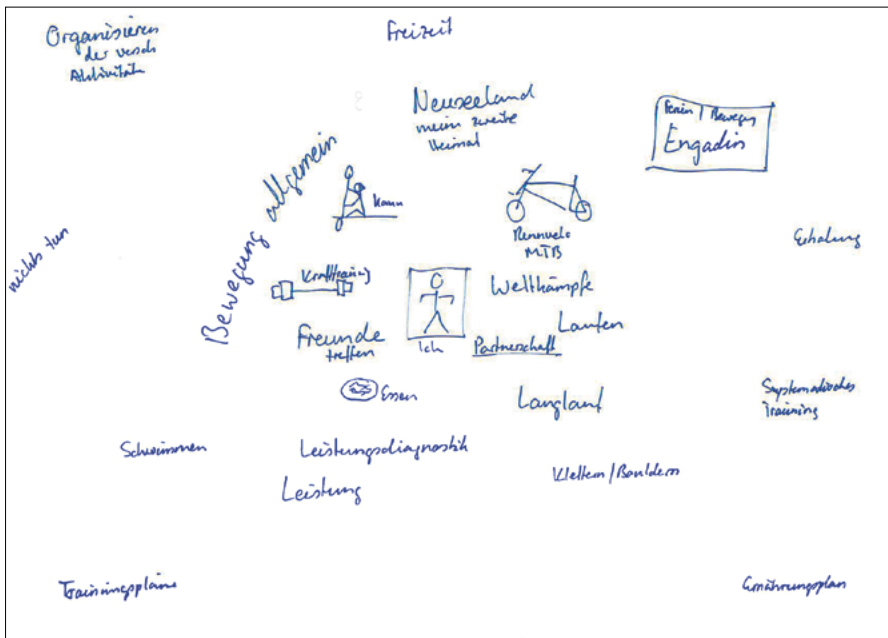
Organisieren der versch. Aktivitäten

Freizeit

Neuseeland mein zweite Heimat

Ferien / Bewegung Engadin

Bewegung allgemein

Kanu

Rennvelo MTB

Erholung

nichts tun

Krafttraining

Ich

Wettkämpfe

Laufen

Freunde treffen

Partnerschaft

Essen

Langlauf

Systematisches Training

Schwimmen

Leistungsdiagnostik

Leistung

Klettern / Bouldern

Trainingspläne

Ernährungsplan